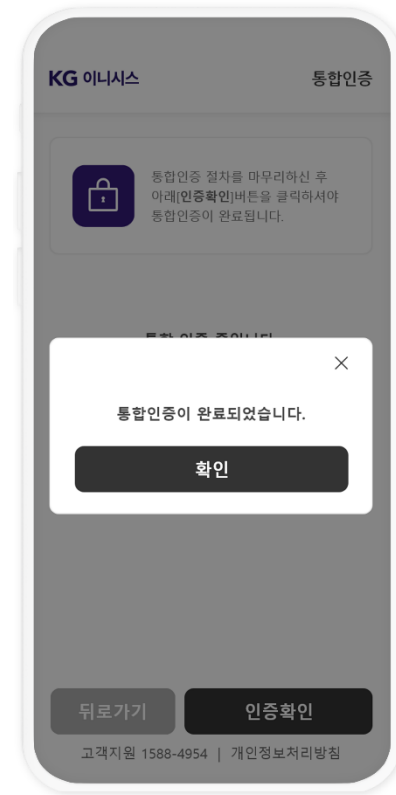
KG 이니시스

통합인증

통합인증 절차를 마무리하신 후 아래[인증확인]버튼을 클릭하셔야 통합인증이 완료됩니다.

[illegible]

×

통합인증이 완료되었습니다.

확인

뒤로가기

인증확인

고객지원 1588-4954 | 개인정보처리방침